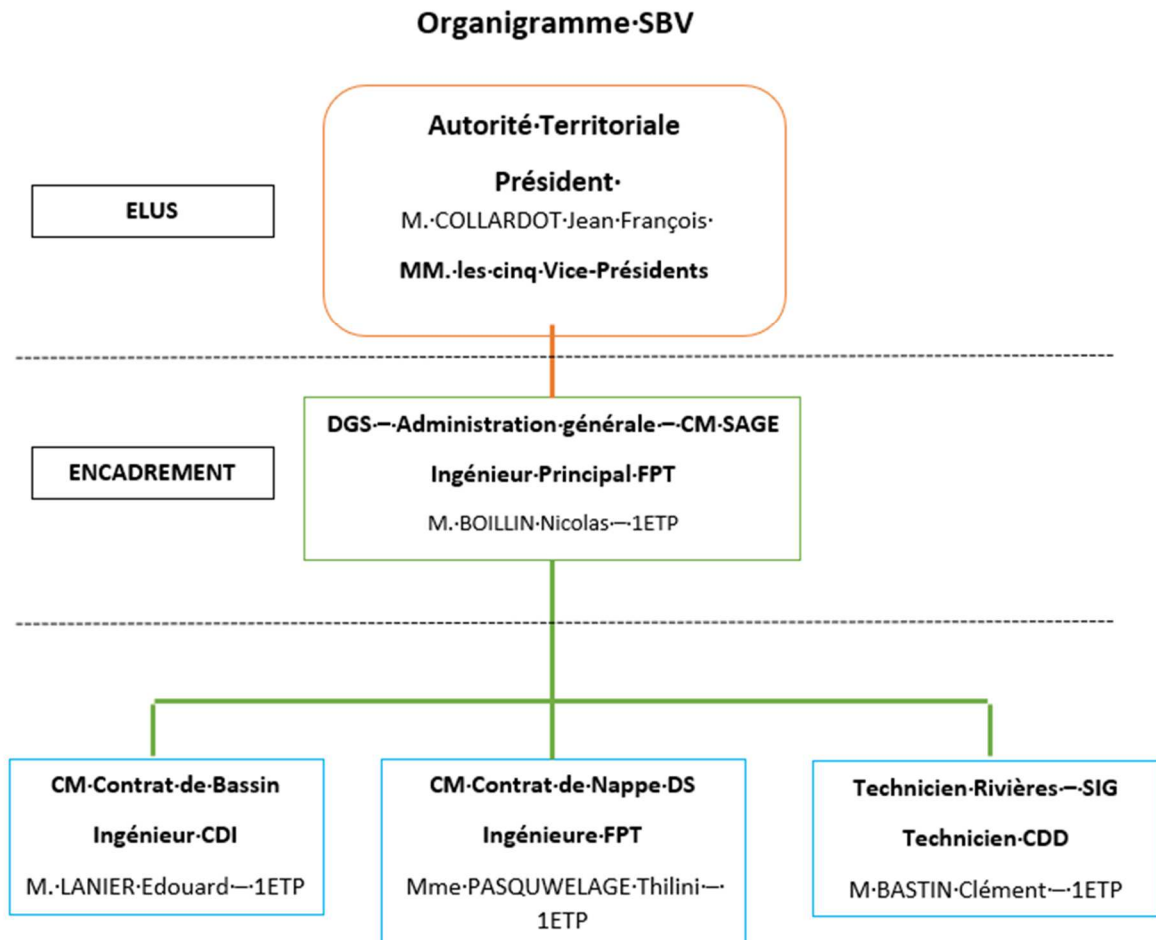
Organigramme·SBV

ELUS

Autorité·Territoriale

Président·

M.·COLLARDOT·Jean·François·

MM.·les·cinq·Vice-Présidents

ENCADREMENT

DGS·–·Administration·générale·–·CM·SAGE

Ingénieur·Principal·FPT

M.·BOILLIN·Nicolas·–·1ETP

CM·Contrat·de·Bassin

Ingénieur·CDI

M.·LANIER·Edouard·–·1ETP

CM·Contrat·de·Nappe·DS

Ingénieure·FPT

Mme·PASQUWELAGE·Thilini·–·1ETP

Technicien·Rivières·–·SIG

Technicien·CDD

M·BASTIN·Clément·–·1ETP